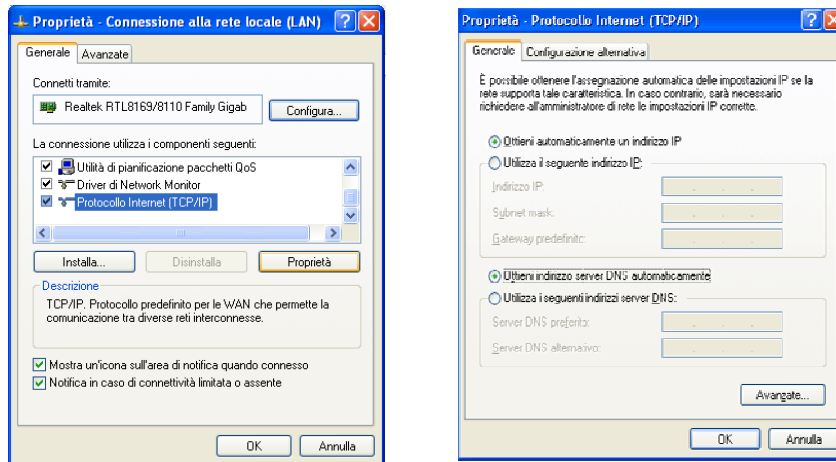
Proprietà - Connessione alla rete locale (LAN) ? X

Generale | Avanzate

Connetti tramite:

Realtek RTL8169/8110 Family Gigab

Configura...

La connessione utilizza i componenti seguenti:

Utilità di pianificazione pacchetti QoS
Driver di Network Monitor
Protocollo Internet (TCP/IP)

Installa... | Disinstalla | Proprietà

Descrizione
TCP/IP. Protocollo predefinito per le WAN che permette la comunicazione tra diverse reti interconnesse.

Mostra un'icona sull'area di notifica quando connesso
Notifica in caso di connettività limitata o assente

OK | Annulla

Proprietà - Protocollo Internet (TCP/IP) ? X

Generale | Configurazione alternativa

È possibile ottenere l'assegnazione automatica delle impostazioni IP se la rete supporta tale caratteristica. In caso contrario, sarà necessario richiedere all'amministratore di rete le impostazioni IP corrette.

Ottieni automaticamente un indirizzo IP
Utilizza il seguente indirizzo IP:
Indirizzo IP:
Subnet mask:
Gateway predefinito:

Ottieni indirizzo server DNS automaticamente
Utilizza i seguenti indirizzi server DNS:
Server DNS preferito:
Server DNS alternativo:

Avanzate...

OK | Annulla